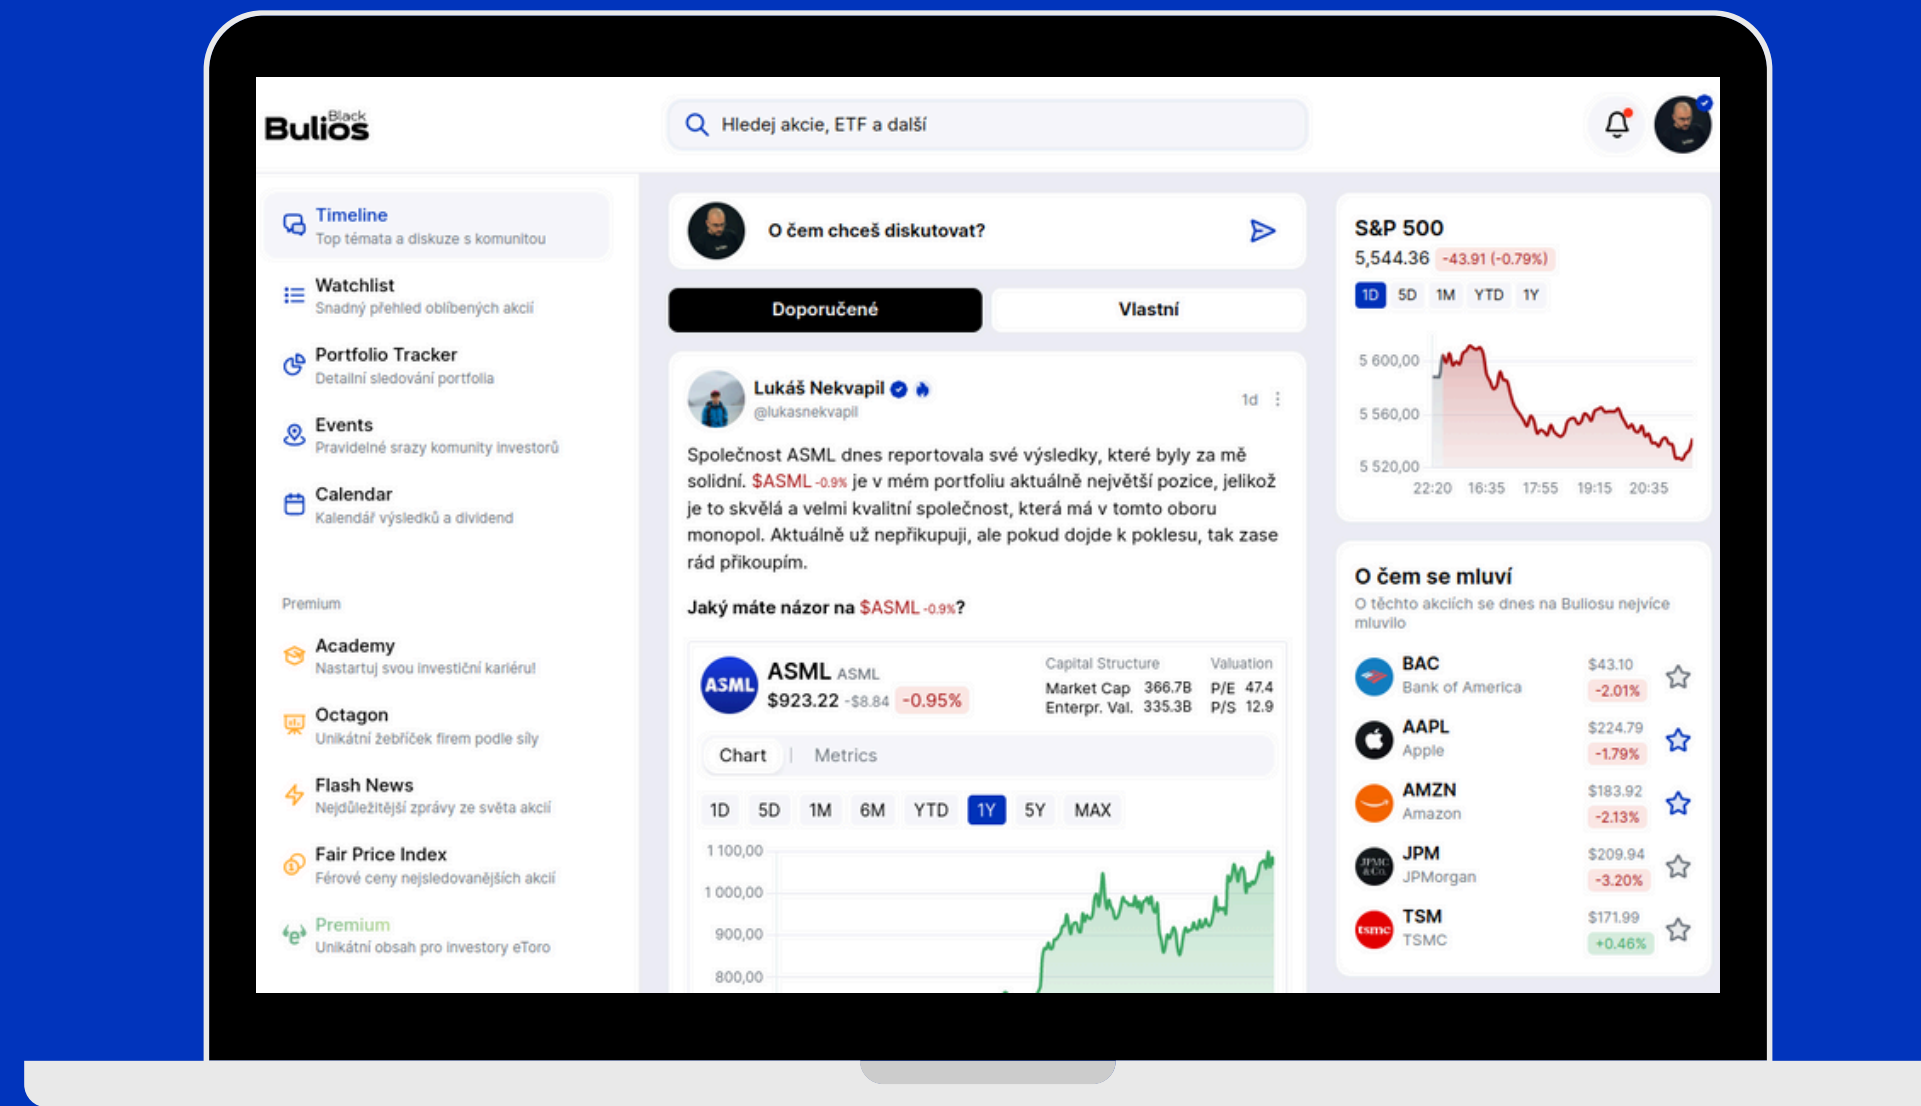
Bulios Black

Hledej akcie, ETF a další

Timeline
Top témata a diskuze s komunitou

Watchlist
Snadný přehled oblíbených akcií

Portfolio Tracker
Detailní sledování portfolia

Events
Pravidelné srazy komunity investorů

Calendar
Kalendář výsledků a dividend

Premium

Academy
Nastartuj svou investiční kariéru!

Octagon
Unikátní žebříček firem podle síly

Flash News
Nejdůležitější zprávy ze světa akcií

Fair Price Index
Férové ceny nejsledovanějších akcií

Premium
Unikátní obsah pro investory eToro

O čem chceš diskutovat?

Doporučené

Vlastní

Lukáš Nekvapil
@lukasnekvapil
1d

Společnost ASML dnes reportovala své výsledky, které byly za mě solidní. $ASML -0.9% je v mém portfoliu aktuálně největší pozice, jelikož je to skvělá a velmi kvalitní společnost, která má v tomto oboru monopol. Aktuálně už nepřikupuji, ale pokud dojde k poklesu, tak zase rád přikoupím.

Jaký máte názor na $ASML -0.9%?

ASML ASML
$923.22 -$8.84 -0.95%

| Capital Structure | | Valuation | |
|---|---|---|---|
| Market Cap | 366.7B | P/E | 47.4 |
| Enterpr. Val. | 335.3B | P/S | 12.9 |

Chart | Metrics

1D 5D 1M 6M YTD 1Y 5Y MAX

1 100,00
1 000,00
900,00
800,00

S&P 500
5,544.36 -43.91 (-0.79%)
1D 5D 1M YTD 1Y
5 600,00
5 560,00
5 520,00
22:20 16:35 17:55 19:15 20:35

O čem se mluví
O těchto akciích se dnes na Bulios nejvíce mluvilo

BAC
Bank of America
$43.10
-2.01%

AAPL
Apple
$224.79
-1.79%

AMZN
Amazon
$183.92
-2.13%

JPM
JPMorgan
$209.94
-3.20%

TSM
TSMC
$171.99
+0.46%